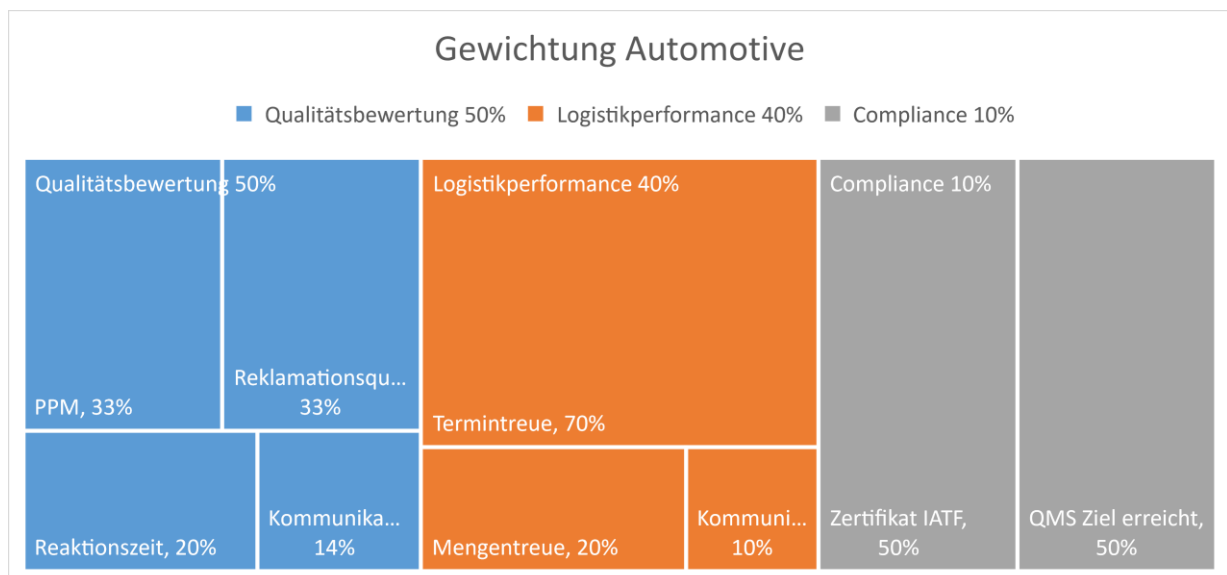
Gewichtung Automotive

Qualitätsbewertung 50% Logistikperformance 40% Compliance 10%

Qualitätsbewertung 50%

PPM, 33%

Reklamationsqu… 33%

Reaktionszeit, 20%

Kommunika… 14%

Logistikperformance 40%

Termintreue, 70%

Mengentreue, 20%

Kommuni… 10%

Compliance 10%

Zertifikat IATF, 50%

QMS Ziel erreicht, 50%